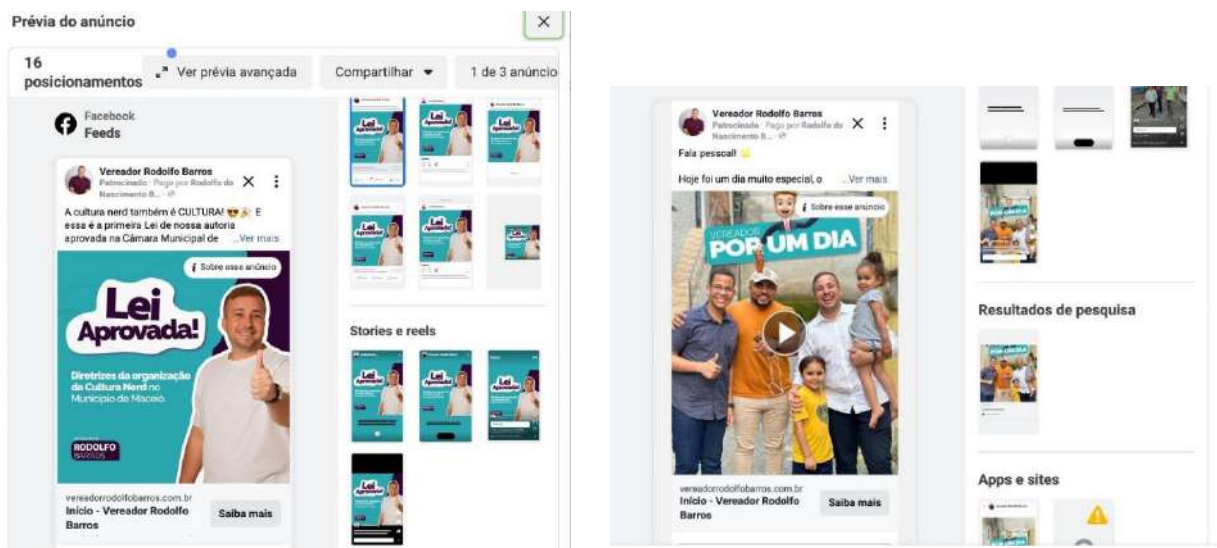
Prévia do anúncio

16 posicionamentos

Ver prévia avançada

Compartilhar

1 de 3 anúncio

Facebook
Feeds

Vereador Rodolfo Barros
Patrocinado · Pago por Rodolfo do Nascimento B...

A cultura nerd também é CULTURA! 😎 E essa é a primeira Lei de nossa autoria aprovada na Câmara Municipal de ...Ver mais

Sobre esse anúncio

Lei Aprovada!

Diretrizes da organização da Cultura Nerd no Município de Maceió.

RODOLFO BARROS

vereadorrodolfobarros.com.br
Início - Vereador Rodolfo Barros

Saiba mais

Stories e reels

Vereador Rodolfo Barros
Patrocinado · Pago por Rodolfo do Nascimento B...

Fala pessoal! 

Hoje foi um dia muito especial, o ...Ver mais

Sobre esse anúncio

VEREADOR POR UM DIA

vereadorrodolfobarros.com.br
Início - Vereador Rodolfo Barros

Saiba mais

Resultados de pesquisa

Apps e sites